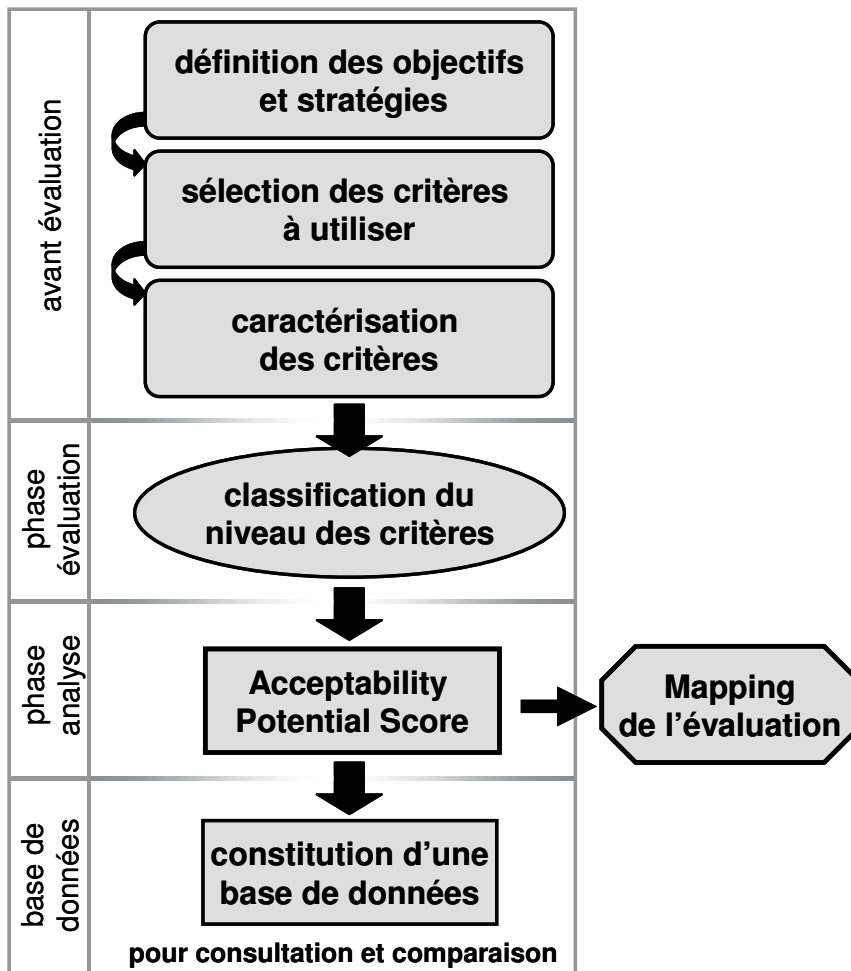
avant évaluation

définition des objectifs et stratégies

sélection des critères à utiliser

caractérisation des critères

phase évaluation

classification du niveau des critères

phase analyse

Acceptability Potential Score

Mapping de l'évaluation

base de données

constitution d'une base de données

pour consultation et comparaison